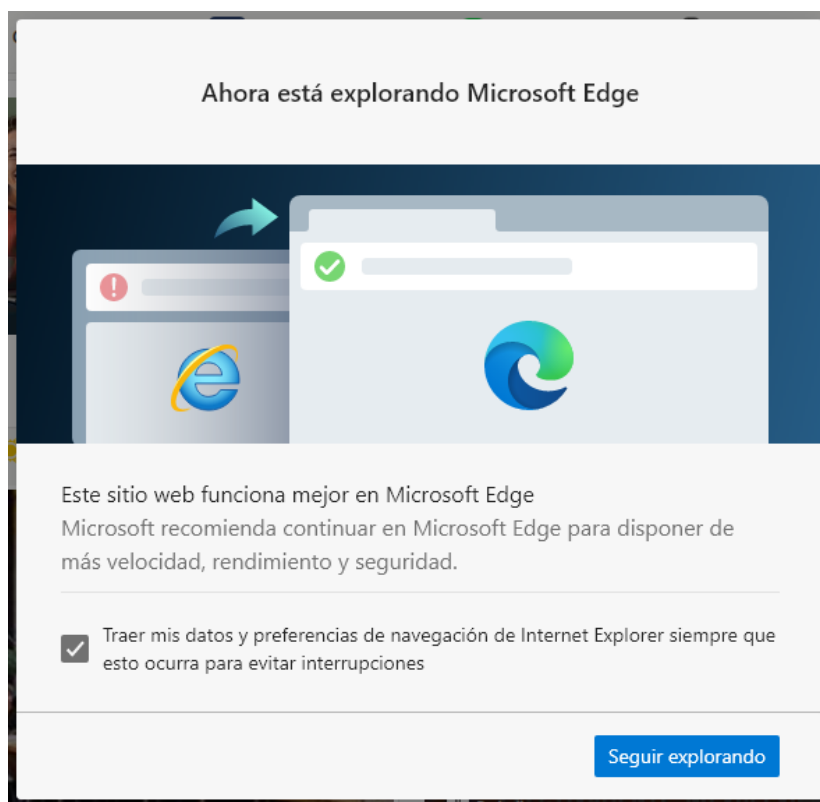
Ahora está explorando Microsoft Edge

Este sitio web funciona mejor en Microsoft Edge

Microsoft recomienda continuar en Microsoft Edge para disponer de más velocidad, rendimiento y seguridad.

Traer mis datos y preferencias de navegación de Internet Explorer siempre que esto ocurra para evitar interrupciones

Seguir explorando